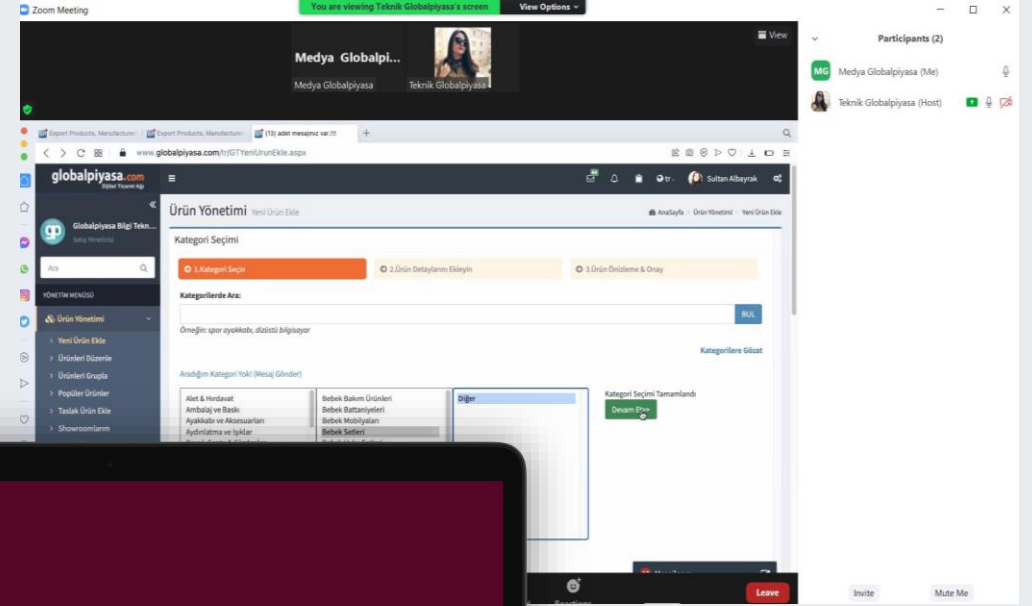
Zoom Meeting
You are viewing Teknik Globalpiyasa's screen
View Options
View
Medya Globalpi...
Medya Globalpiyasa
Teknik Globalpiyasa
Participants (2)
MG Medya Globalpiyasa (Me)
Teknik Globalpiyasa (Host)
Export Products, Manufacture
Export Products, Manufacture
(13) adet mesajınız var.!!!
www.globalpiyasa.com/tr/GTYeniUrunEkle.aspx
globalpiyasa.com
Dijital Ticaret Ağı
Sultan Albayrak
Globalpiyasa Bilgi Tekn...
Satış Yöneticisi
Ara
YÖNETİM MENÜSÜ
Ürün Yönetimi
Yeni Ürün Ekle
Ürünleri Düzenle
Ürünleri Grupla
Popüler Ürünler
Taslak Ürün Ekle
Showroomlarım
Ürün Yönetimi Yeni Ürün Ekle
AnaSayfa › Ürün Yönetimi › Yeni Ürün Ekle
Kategori Seçimi
1.Kategori Seçin
2.Ürün Detaylarını Ekleyin
3.Ürün Önizleme & Onay
Kategorilerde Ara:
BUL
Örneğin: spor ayakkabı, dizüstü bilgisayar
Kategorilere Gözat
Aradığım Kategori Yok! (Mesaj Gönder)
Alet & Hırdavat
Ambalaj ve Baskı
Ayakkabı ve Aksesuarları
Aydınlatma ve Işıklar
Bebek Bakım Ürünleri
Bebek Battaniyeleri
Bebek Mobilyaları
Bebek Setleri
Diğer
Kategori Seçimi Tamamlandı
Devam Et>>
Reactions
Leave
Invite
Mute Me